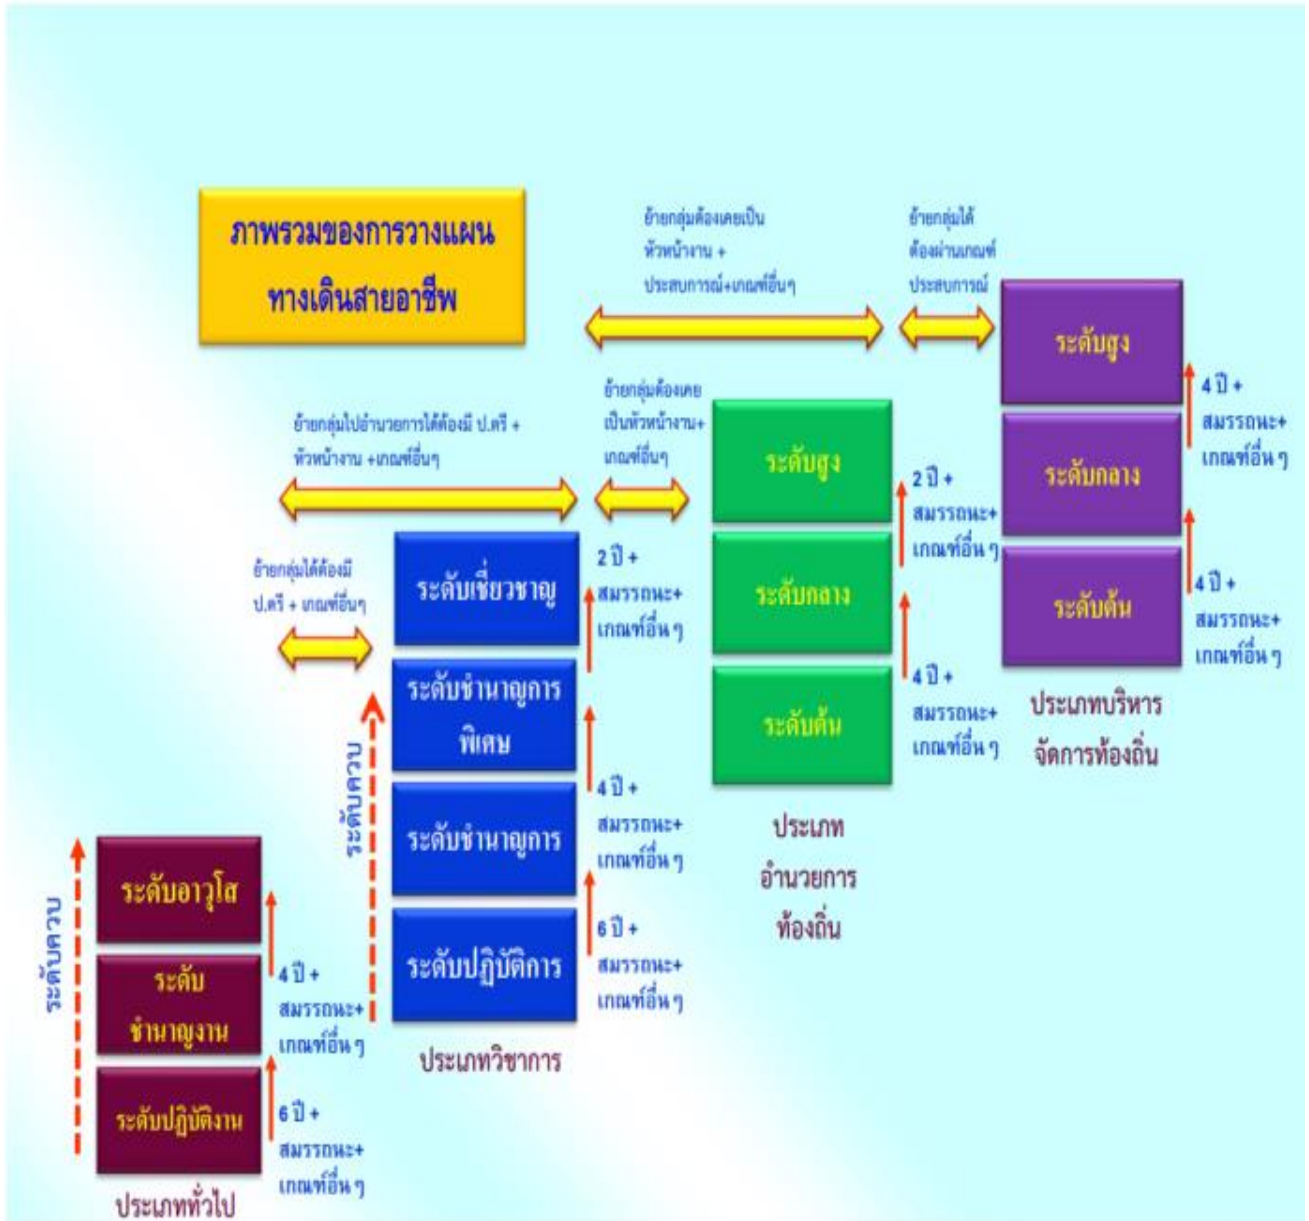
ภาพรวมของการวางแผนทางเดินสายอาชีพ

ย้ายกลุ่มต้องเคยเป็นหัวหน้างาน + ประสบการณ์+เกณฑ์อื่นๆ

ย้ายกลุ่มได้ต้องผ่านเกณฑ์ประสบการณ์

ระดับสูง

4 ปี + สมรรถนะ+ เกณฑ์อื่น ๆ

ระดับกลาง

4 ปี + สมรรถนะ+ เกณฑ์อื่น ๆ

ระดับต้น

ประเภทบริหารจัดการท้องถิ่น

ย้ายกลุ่มไปอำนวยการได้ต้องมี ป.ตรี + หัวหน้างาน +เกณฑ์อื่นๆ

ย้ายกลุ่มต้องเคยเป็นหัวหน้างาน+ เกณฑ์อื่นๆ

ระดับสูง

2 ปี + สมรรถนะ+ เกณฑ์อื่น ๆ

ระดับกลาง

4 ปี + สมรรถนะ+ เกณฑ์อื่น ๆ

ระดับต้น

ประเภทอำนวยการท้องถิ่น

ย้ายกลุ่มได้ต้องมี ป.ตรี + เกณฑ์อื่นๆ

ระดับเชี่ยวชาญ

2 ปี + สมรรถนะ+ เกณฑ์อื่น ๆ

ระดับชำนาญการพิเศษ

4 ปี + สมรรถนะ+ เกณฑ์อื่น ๆ

ระดับชำนาญการ

6 ปี + สมรรถนะ+ เกณฑ์อื่น ๆ

ระดับปฏิบัติการ

ระดับควบ

ประเภทวิชาการ

ระดับควบ

ระดับอาวุโส

4 ปี + สมรรถนะ+ เกณฑ์อื่น ๆ

ระดับชำนาญงาน

6 ปี + สมรรถนะ+ เกณฑ์อื่น ๆ

ระดับปฏิบัติงาน

ประเภททั่วไป